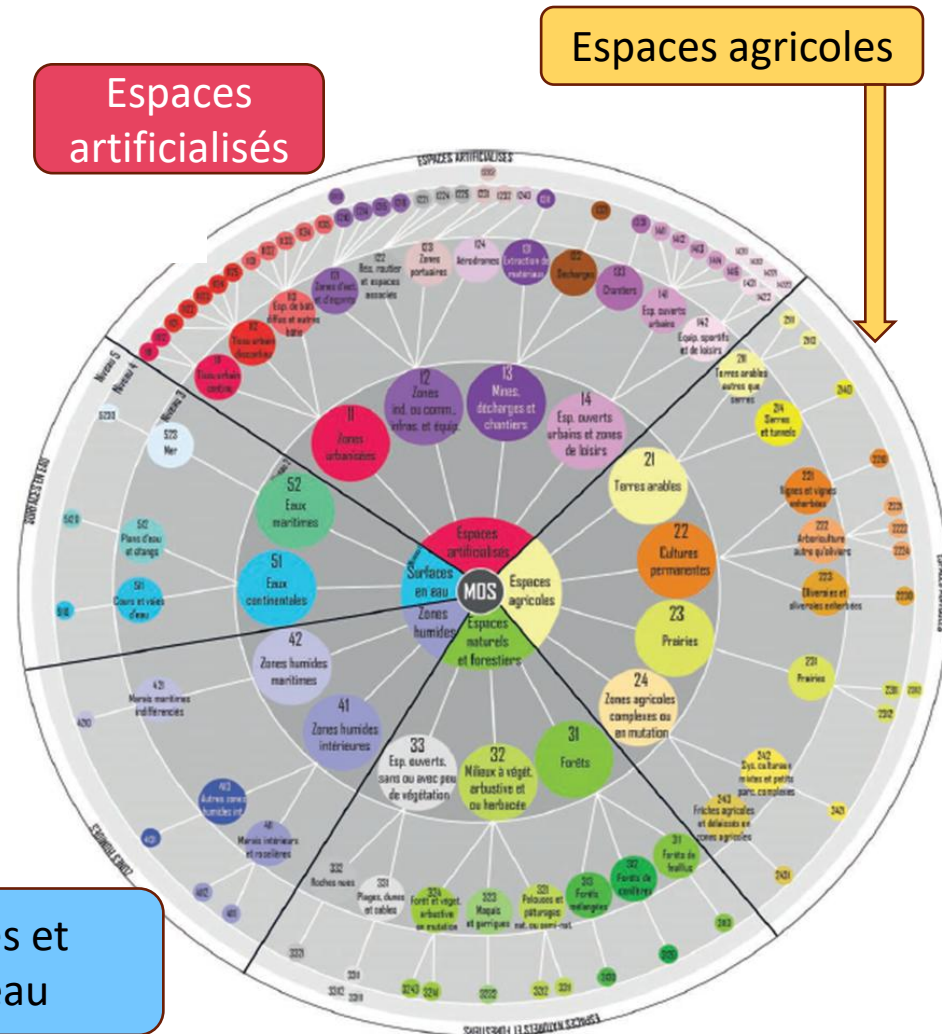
Espaces agricoles

Espaces artificialisés

ESPACES ARTIFICIALISÉS

Niveau 5
Niveau 4
Niveau 3

11 Zones urbanisées

12 Zones ind. ou comm., infras. et équip.

13 Mines, décharges et chantiers

14 Esp. ouverts urbains et zones de loisirs

111 Tissu urbain continu

112 Tissu urbain discontinu

113 Esp. de bâti diffus et autres bâtis

121 Zones d'act. et d'équip.

122 Rés. routier et espaces associés

123 Zones portuaires

124 Aérodromes

131 Extraction de matériaux

132 Décharges

133 Chantiers

141 Esp. ouverts urbains

142 Équip. sportifs et de loisirs

21 Terres arables

22 Cultures permanentes

23 Prairies

24 Zones agricoles complexes ou en mutation

211 Terres arables autres que serres

214 Serres et tunnels

221 Vignes et vignes enherbées

222 Arboriculture autre qu'oliviers

223 Oliveraies et oliveraies enherbées

231 Prairies

242 Sys. culturaux mixtes et petits parc. complexes

243 Friches agricoles et délaissés en zones agricoles

31 Forêts

32 Milieux à végét. arbustive et ou herbacée

33 Esp. ouverts, sans ou avec peu de végétation

311 Forêts de feuillus

312 Forêts de conifères

313 Forêts mélangées

321 Pelouses et pâturages nat. ou semi-nat.

323 Maquis et garrigues

324 Forêt et végét. arbustive en mutation

331 Plages, dunes et sables

332 Roches nues

41 Zones humides intérieures

42 Zones humides maritimes

411 Marais intérieurs et roselières

413 Autres zones humides int.

421 Marais maritimes indifférenciés

51 Eaux continentales

52 Eaux maritimes

511 Cours et voies d'eau

512 Plans d'eau et étangs

523 Mer

Espaces artificialisés

Espaces agricoles

Espaces naturels et forestiers

Zones humides

Surfaces en eau

MOS

SURFACES EN EAU

ZONES HUMIDES

ESPACES NATURELS ET FORESTIERS

s et
au